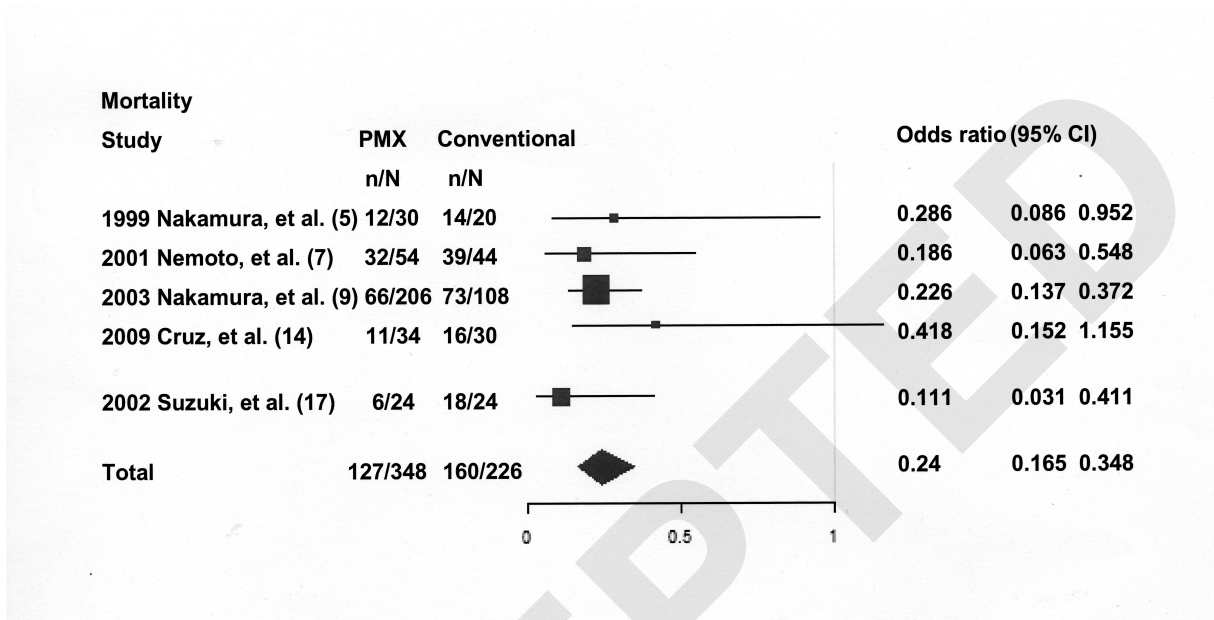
Mortality

| Study | PMX | Conventional | Odds ratio | (95% CI) | |
|---|---|---|---|---|---|
| | n/N | n/N | | | |
| 1999 Nakamura, et al. (5) | 12/30 | 14/20 | 0.286 | 0.086 | 0.952 |
| 2001 Nemoto, et al. (7) | 32/54 | 39/44 | 0.186 | 0.063 | 0.548 |
| 2003 Nakamura, et al. (9) | 66/206 | 73/108 | 0.226 | 0.137 | 0.372 |
| 2009 Cruz, et al. (14) | 11/34 | 16/30 | 0.418 | 0.152 | 1.155 |
| 2002 Suzuki, et al. (17) | 6/24 | 18/24 | 0.111 | 0.031 | 0.411 |
| Total | 127/348 | 160/226 | 0.24 | 0.165 | 0.348 |

0 0.5 1

ACCEPTED